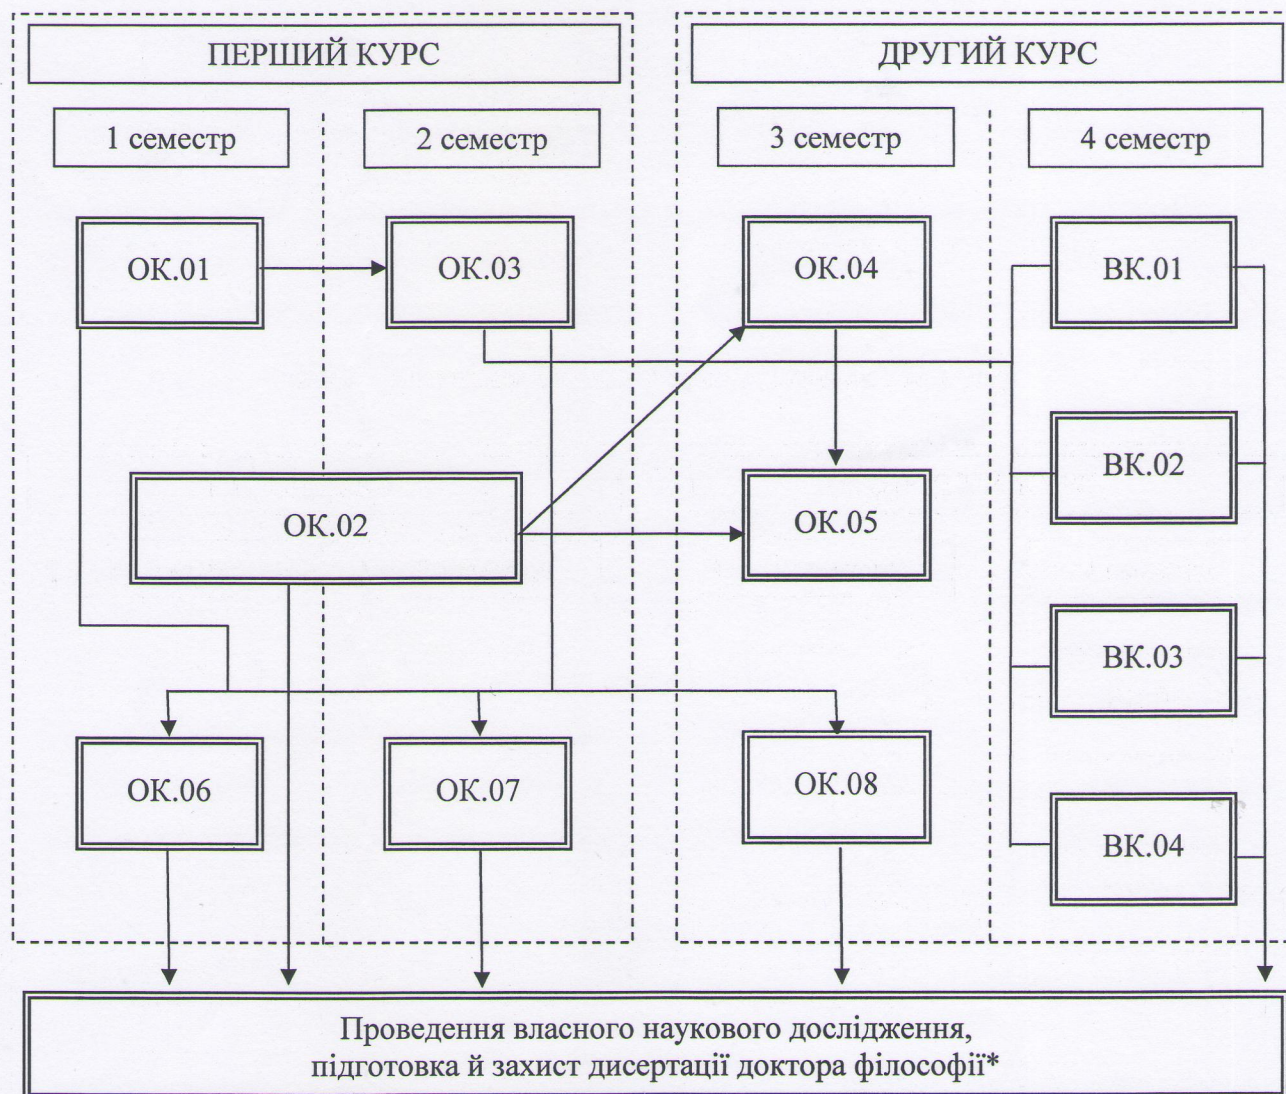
ПЕРШИЙ КУРС

1 семестр

2 семестр

ДРУГИЙ КУРС

3 семестр

4 семестр

ОК.01

ОК.03

ОК.04

ВК.01

ВК.02

ОК.02

ОК.05

ВК.03

ОК.06

ОК.07

ОК.08

ВК.04

Проведення власного наукового дослідження, підготовка й захист дисертації доктора філософії*